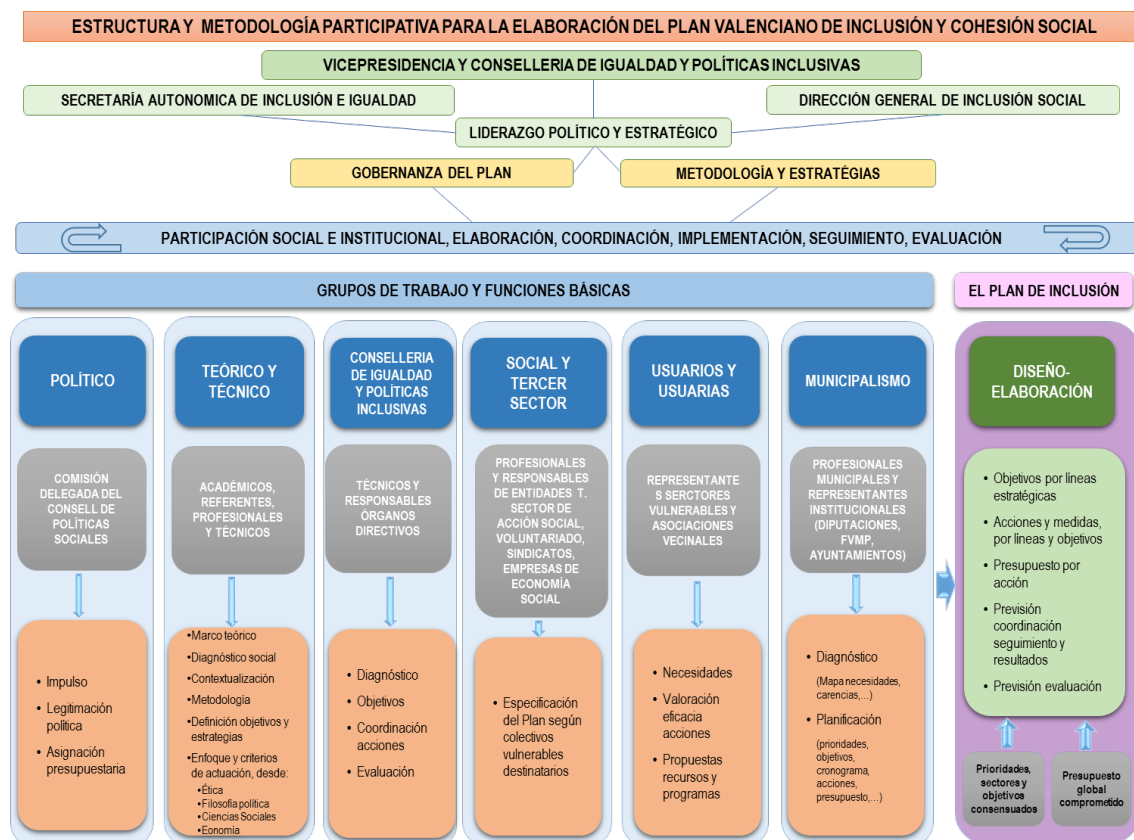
ESTRUCTURA Y METODOLOGÍA PARTICIPATIVA PARA LA ELABORACIÓN DEL PLAN VALENCIANO DE INCLUSIÓN Y COHESIÓN SOCIAL

VICEPRESIDENCIA Y CONSELLERIA DE IGUALDAD Y POLÍTICAS INCLUSIVAS

SECRETARÍA AUTONOMICA DE INCLUSIÓN E IGUALDAD

DIRECCIÓN GENERAL DE INCLUSIÓN SOCIAL

LIDERAZGO POLÍTICO Y ESTRATÉGICO

GOBERNANZA DEL PLAN

METODOLOGÍA Y ESTRATÉGIAS

PARTICIPACIÓN SOCIAL E INSTITUCIONAL, ELABORACIÓN, COORDINACIÓN, IMPLEMENTACIÓN, SEGUIMIENTO, EVALUACIÓN

GRUPOS DE TRABAJO Y FUNCIONES BÁSICAS

EL PLAN DE INCLUSIÓN

POLÍTICO

COMISIÓN DELEGADA DEL CONSELL DE POLÍTICAS SOCIALES

• Impulso
• Legitimación política
• Asignación presupuestaria

TEÓRICO Y TÉCNICO

ACADÉMICOS, REFERENTES, PROFESIONALES Y TÉCNICOS

•Marco teórico
•Diagnóstico social
•Contextualización
•Metodología
•Definición objetivos y estrategias
•Enfoque y criterios de actuación, desde:
•Ética
•Filosofía política
•Ciencias Sociales
•Eonomía

CONSELLERIA DE IGUALDAD Y POLÍTICAS INCLUSIVAS

TÉCNICOS Y RESPONSABLES ÓRGANOS DIRECTIVOS

• Diagnóstico
• Objetivos
• Coordinación acciones
• Evaluación

SOCIAL Y TERCER SECTOR

PROFESIONALES Y RESPONSABLES DE ENTIDADES T. SECTOR DE ACCIÓN SOCIAL, VOLUNTARIADO, SINDICATOS, EMPRESAS DE ECONOMÍA SOCIAL

• Especificación del Plan según colectivos vulnerables destinatarios

USUARIOS Y USUARIAS

REPRESENTANTES SERCTORES VULNERABLES Y ASOCIACIONES VECINALES

• Necesidades
• Valoración eficacia acciones
• Propuestas recursos y programas

MUNICIPALISMO

PROFESIONALES MUNICIPALES Y REPRESENTANTES INSTITUCIONALES (DIPUTACIONES, FVMP, AYUNTAMIENTOS)

• Diagnóstico
(Mapa necesidades, carencias,...)
• Planificación
(prioridades, objetivos, cronograma, acciones, presupuesto,...)

DISEÑO-ELABORACIÓN

• Objetivos por líneas estratégicas
• Acciones y medidas, por líneas y objetivos
• Presupuesto por acción
• Previsión coordinación seguimiento y resultados
• Previsión evaluación

Prioridades, sectores y objetivos consensuados

Presupuesto global comprometido